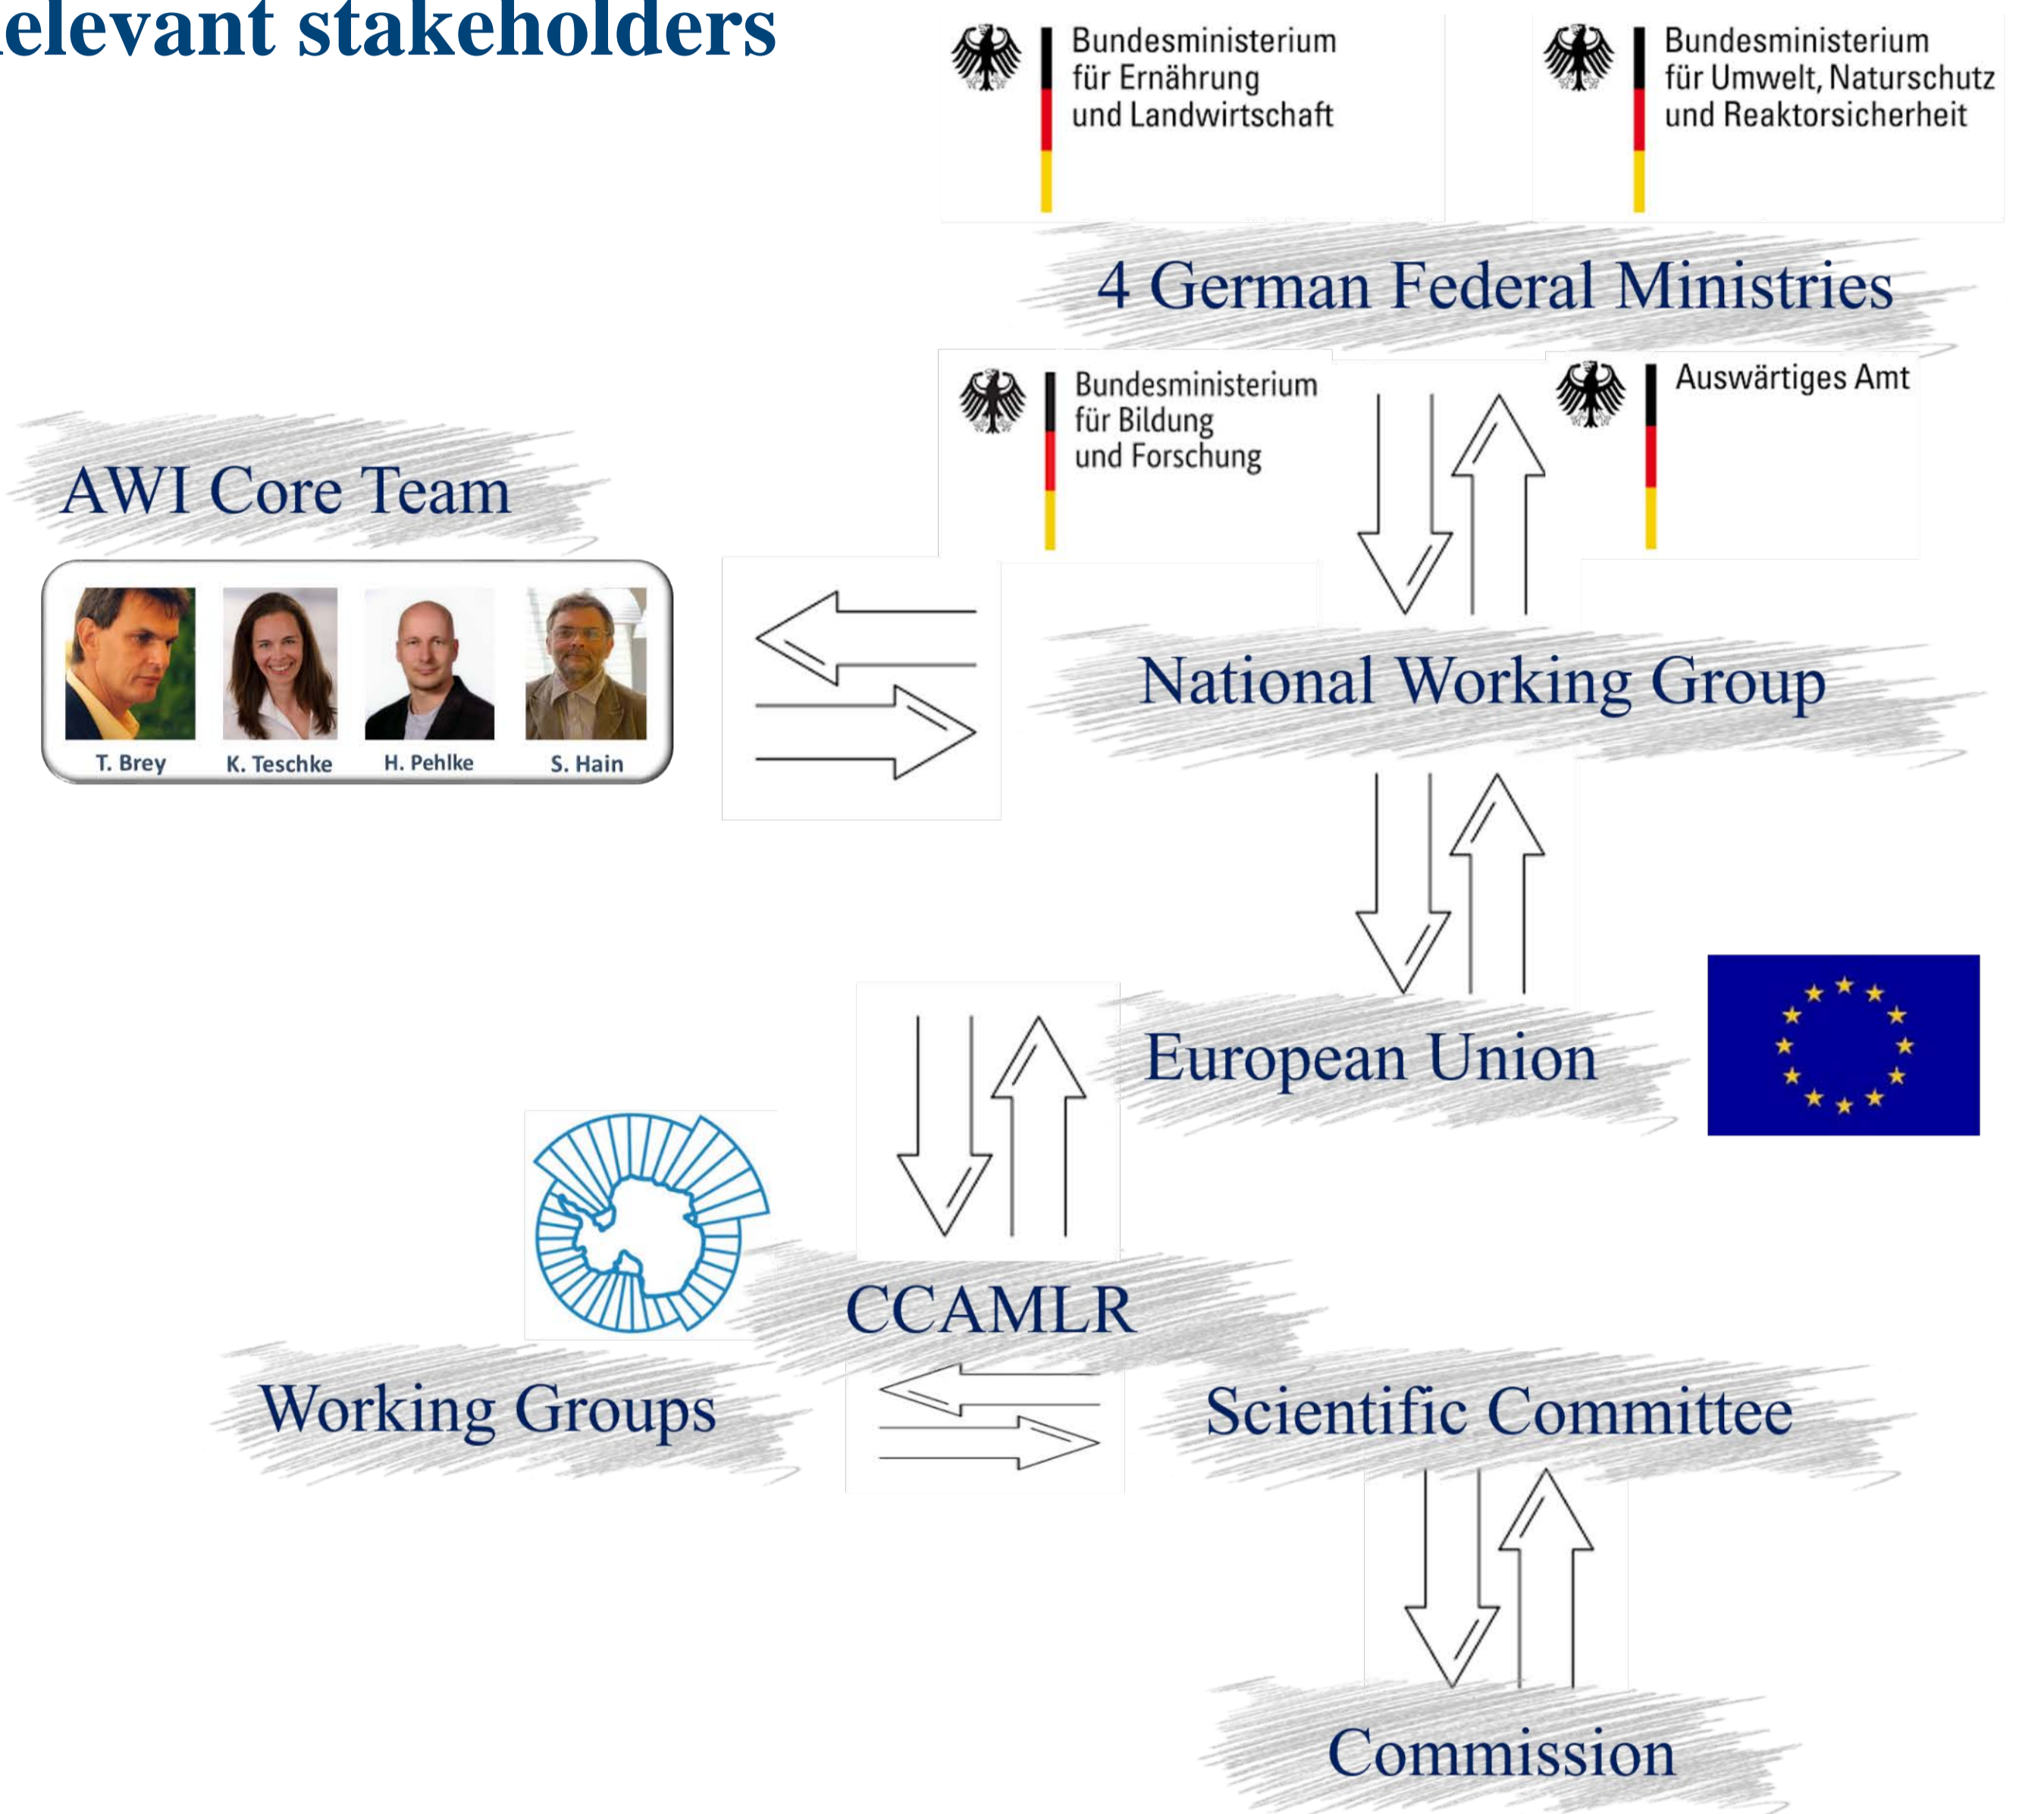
elevant stakeholders

Bundesministerium für Ernährung und Landwirtschaft

Bundesministerium für Umwelt, Naturschutz und Reaktorsicherheit

4 German Federal Ministries

Bundesministerium für Bildung und Forschung

Auswärtiges Amt

AWI Core Team

T. Brey K. Teschke H. Pehlke S. Hain

National Working Group

European Union

CCAMLR

Working Groups

Scientific Committee

Commission